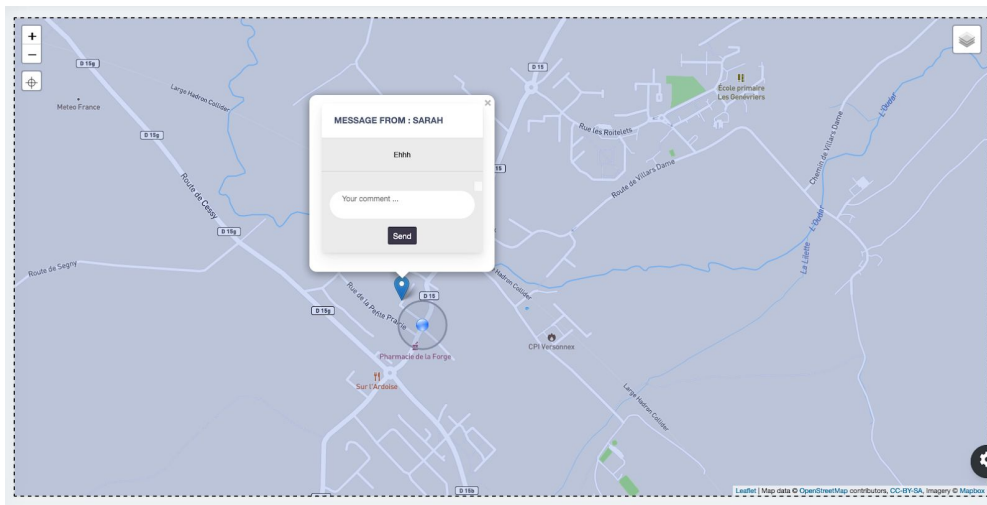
+
−
D 15g
Meteo France
Large Hadron Collider
D 15g
Route de Cessy
D 15g
Route de Segny
D 15g
D 15
École primaire Les Genévriers
Rue les Roitelets
Route de Villars Dame
Chemin de Villars Dame
L'Oudar
La Lilette
L'Oudar
D 15
Large Hadron Collider
Rue de la Petite France
D 15
Pharmacie de la Forge
CPI Versonnex
Sur l'Ardoise
Large Hadron Collider
D 15b

×
MESSAGE FROM : SARAH
Ehhh
Your comment ...
Send

Leaflet | Map data © OpenStreetMap contributors, CC-BY-SA, Imagery © Mapbox